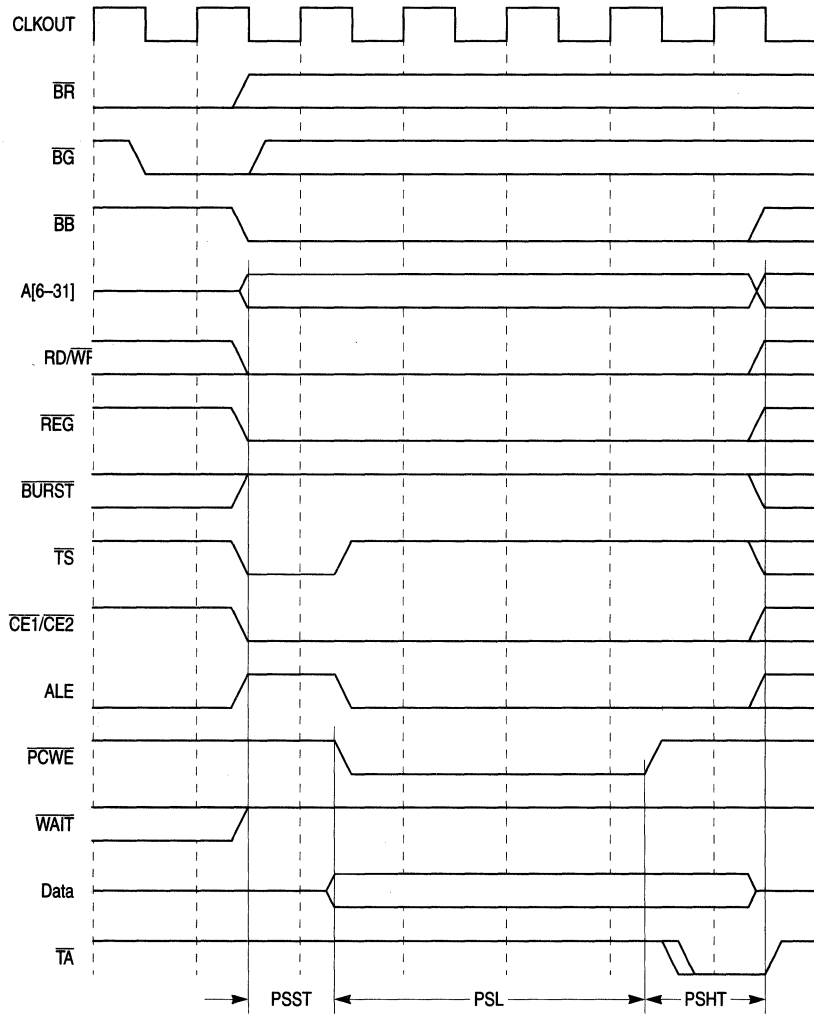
CLKOUT

$\overline{BR}$

$\overline{BG}$

$\overline{BB}$

A[6–31]

RD/$\overline{WR}$

$\overline{REG}$

$\overline{BURST}$

$\overline{TS}$

$\overline{CE1}$/$\overline{CE2}$

ALE

$\overline{PCWE}$

$\overline{WAIT}$

Data

$\overline{TA}$

PSST

PSL

PSHT